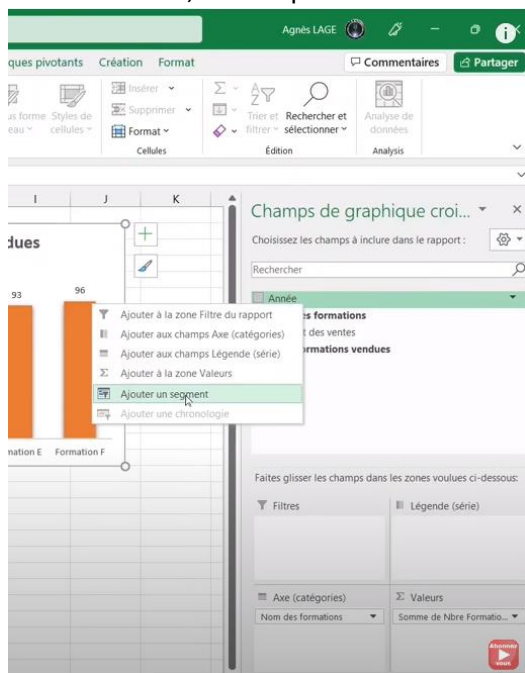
Agnès LAGE

ques pivotants Création Format

Commentaires Partager

us forme eau Styles de cellules

Insérer Supprimer Format

Cellules

Trier et filtrer Rechercher et sélectionner

Édition

Analyse de données

Analysis

I J K

dues

93 96

ormation E Formation F

Ajouter à la zone Filtre du rapport
Ajouter aux champs Axe (catégories)
Ajouter aux champs Légende (série)
Ajouter à la zone Valeurs
Ajouter un segment
Ajouter une chronologie

Champs de graphique croi...

Choisissez les champs à inclure dans le rapport :

Rechercher

Année
s formations
t des ventes
ormations vendues

Faites glisser les champs dans les zones voulues ci-dessous :

Filtres

Légende (série)

Axe (catégories)

Valeurs

Nom des formations

Somme de Nbre Formatio...

Abonnez vous